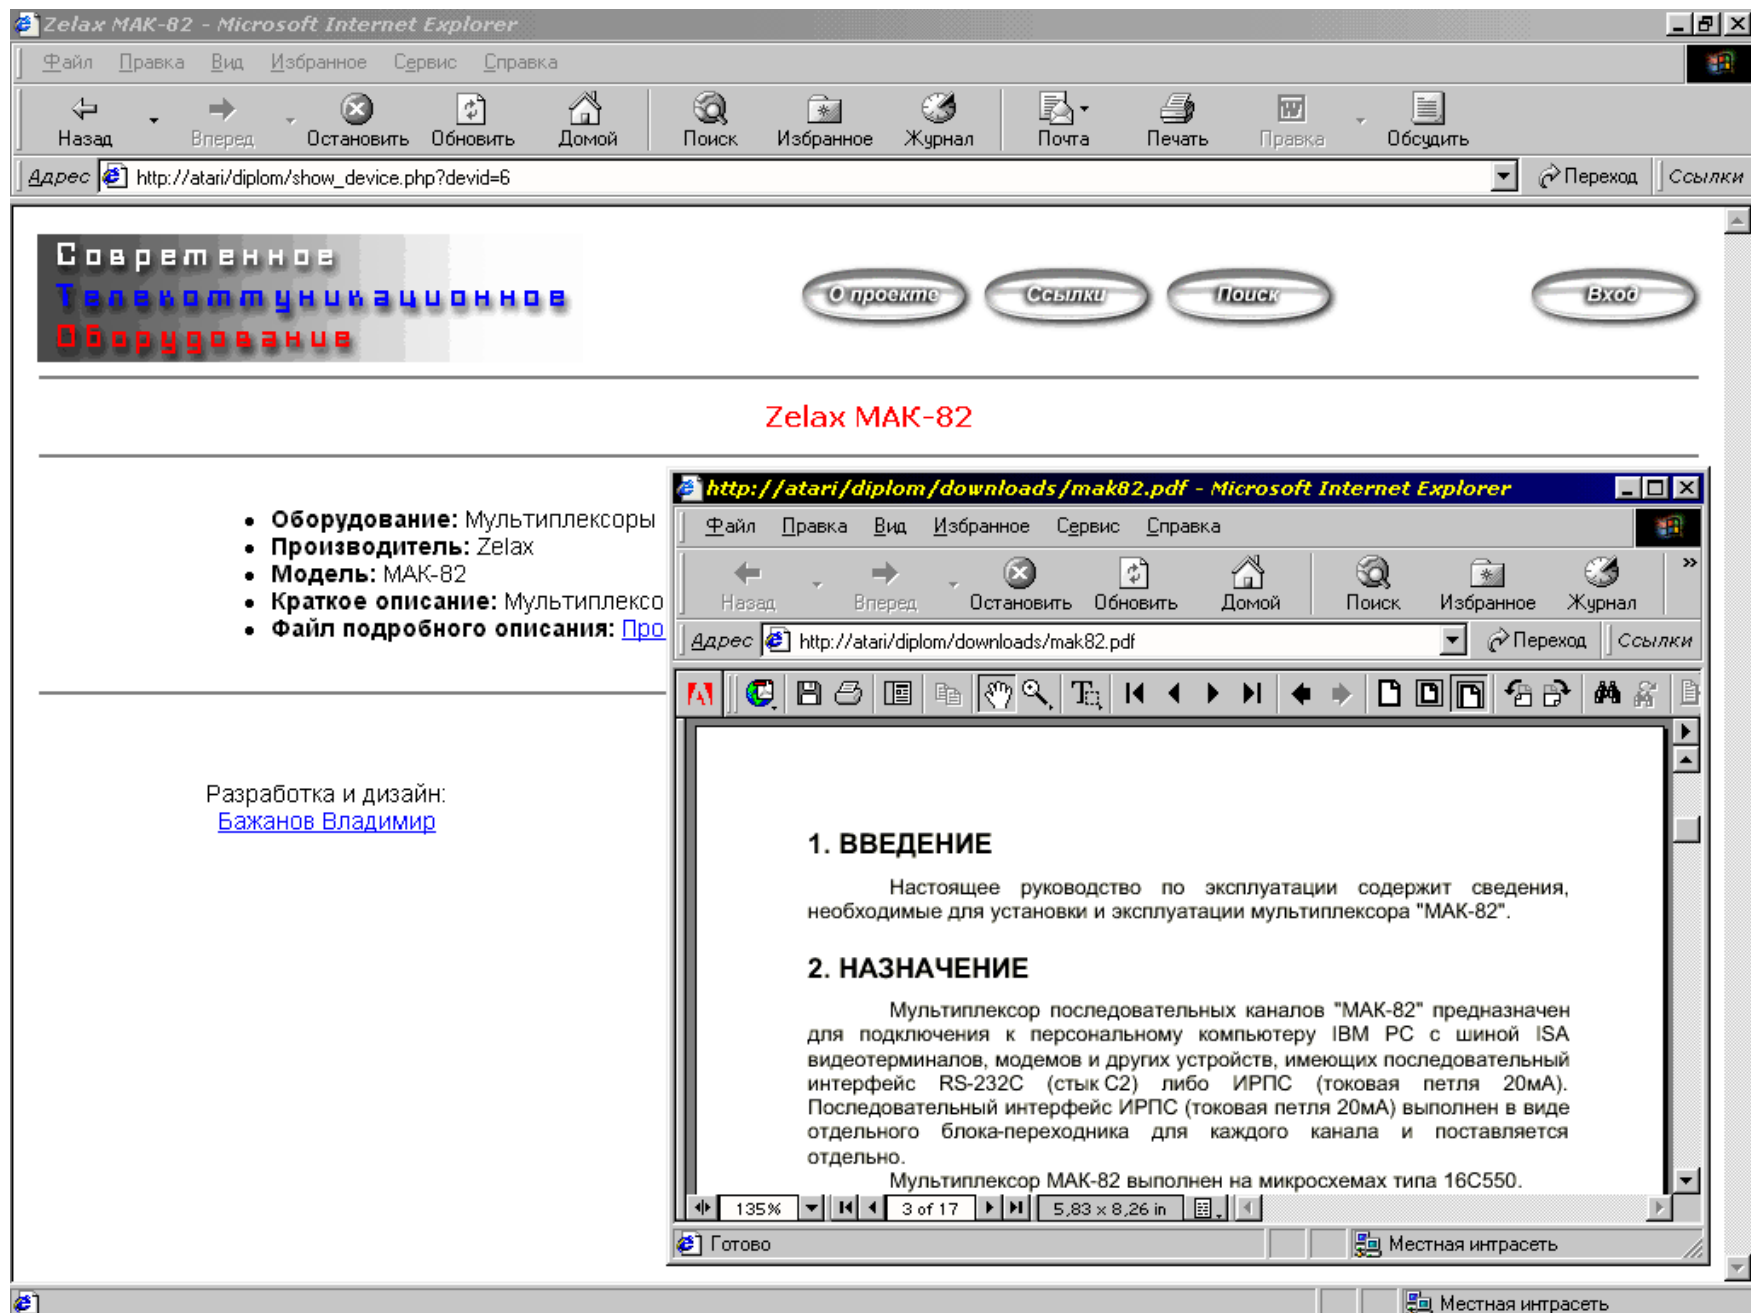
Zelax MAK-82 - Microsoft Internet Explorer

Файл Правка Вид Избранное Сервис Справка

Назад Вперед Остановить Обновить Домой Поиск Избранное Журнал Почта Печать Правка Обсудить

Адрес http://atari/diplom/show_device.php?devid=6 Переход Ссылки

Современное
Телекоммуникационное
Оборудование

О проекте Ссылки Поиск Вход

Zelax MAK-82

- **Оборудование:** Мультиплексоры
- **Производитель:** Zelax
- **Модель:** МАК-82
- **Краткое описание:** Мультиплексо
- **Файл подробного описания:** Про

Разработка и дизайн:
Бажанов Владимир

http://atari/diplom/downloads/mak82.pdf - Microsoft Internet Explorer

Файл Правка Вид Избранное Сервис Справка

Назад Вперед Остановить Обновить Домой Поиск Избранное Журнал

Адрес http://atari/diplom/downloads/mak82.pdf Переход Ссылки

1. ВВЕДЕНИЕ

Настоящее руководство по эксплуатации содержит сведения, необходимые для установки и эксплуатации мультиплексора "МАК-82".

2. НАЗНАЧЕНИЕ

Мультиплексор последовательных каналов "МАК-82" предназначен для подключения к персональному компьютеру IBM PC с шиной ISA видеотерминалов, модемов и других устройств, имеющих последовательный интерфейс RS-232C (стык С2) либо ИРПС (токовая петля 20мА). Последовательный интерфейс ИРПС (токовая петля 20мА) выполнен в виде отдельного блока-переходника для каждого канала и поставляется отдельно.

Мультиплексор МАК-82 выполнен на микросхемах типа 16С550.

135% 3 of 17 5,83 x 8,26 in

Готово Местная интрасеть

Местная интрасеть